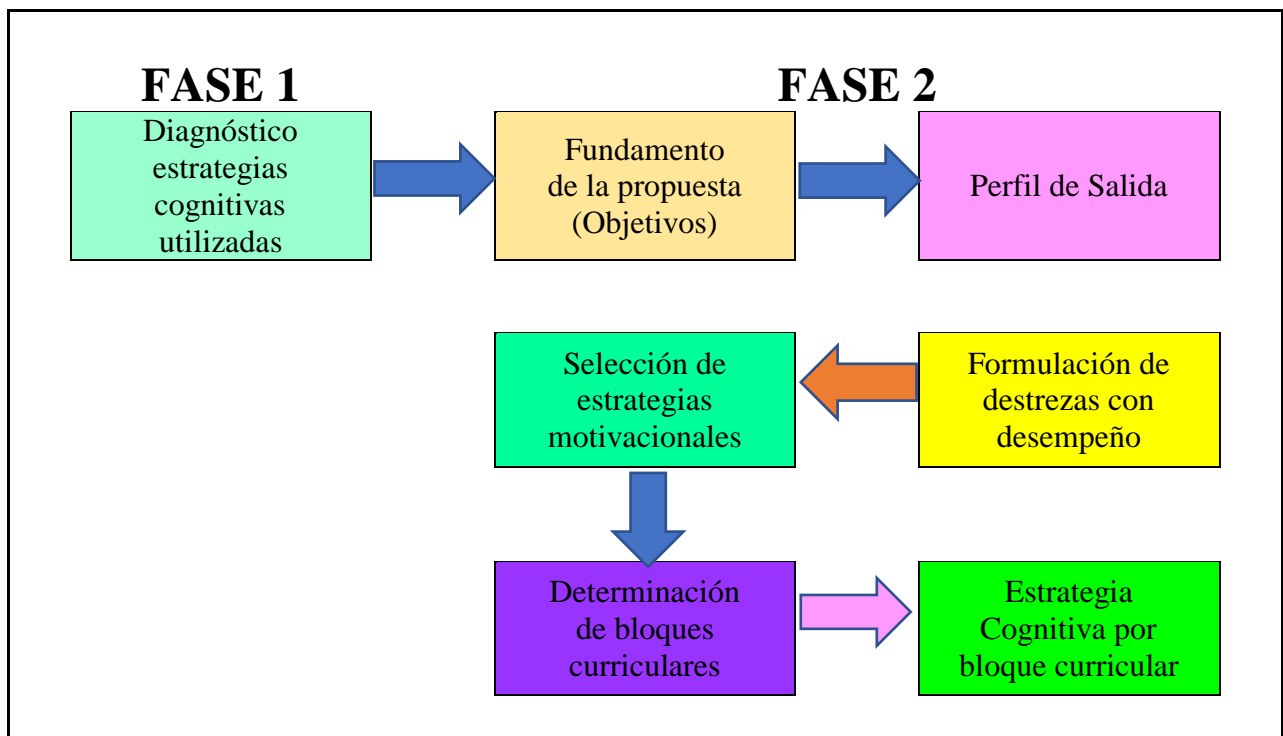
FASE 1

FASE 2

Diagnóstico estrategias cognitivas utilizadas

Fundamento de la propuesta (Objetivos)

Perfil de Salida

Selección de estrategias motivacionales

Formulación de destrezas con desempeño

Determinación de bloques curriculares

Estrategia Cognitiva por bloque curricular